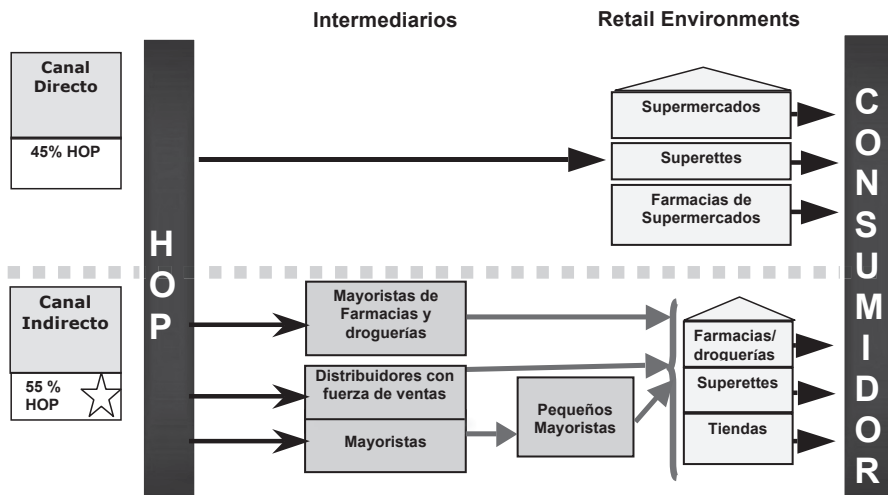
Intermediarios

Retail Environments

Canal Directo

45% HOP

Supermercados

Superettes

Farmacias de Supermercados

HOP

CONSUMIDOR

Canal Indirecto

55 % HOP

Mayoristas de Farmacias y droguerías

Distribuidores con fuerza de ventas

Mayoristas

Pequeños Mayoristas

Farmacias/ droguerías

Superettes

Tiendas